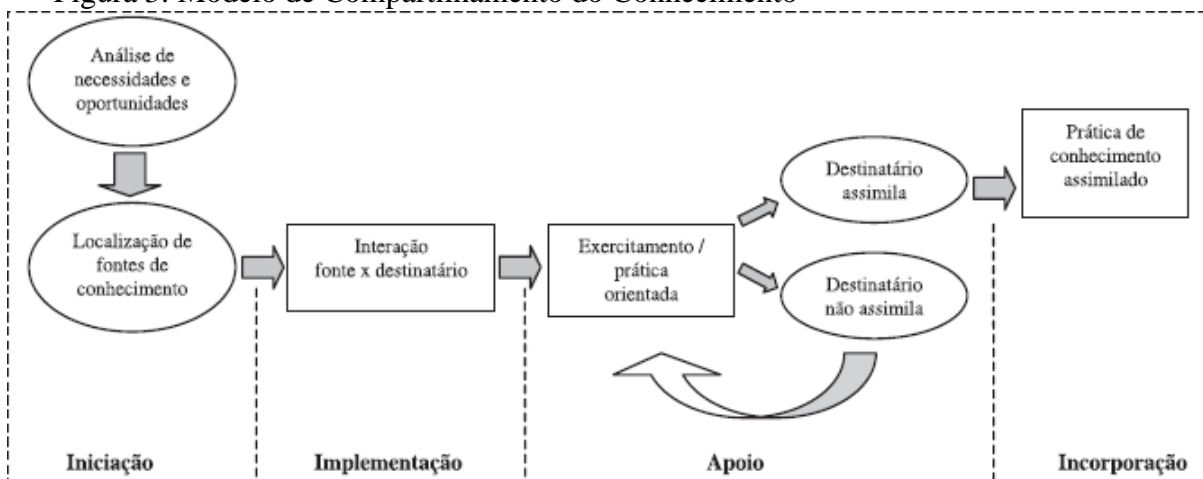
Figura 3: Modelo de Compartilhamento do Conhecimento

Análise de necessidades e oportunidades

Localização de fontes de conhecimento

Interação fonte x destinatário

Exercitamento / prática orientada

Destinatário assimila

Destinatário não assimila

Prática de conhecimento assimilado

Iniciação

Implementação

Apoio

Incorporação